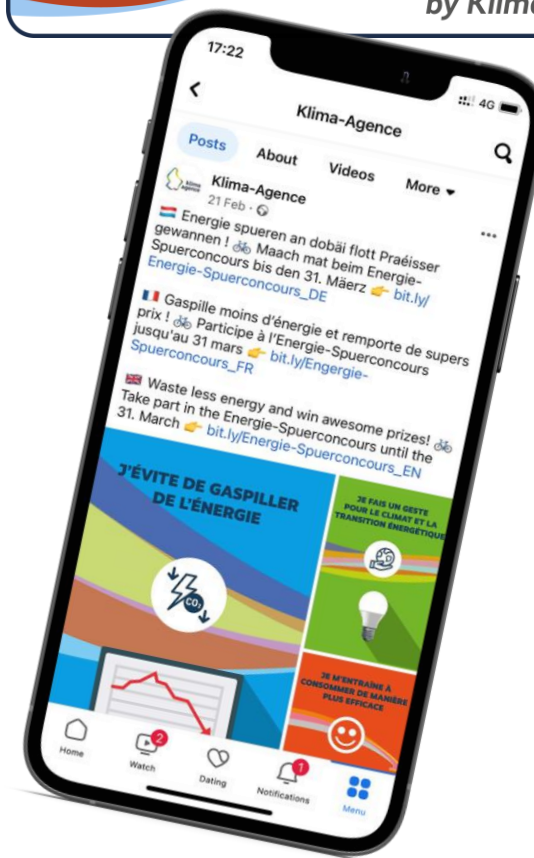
by Klim

17:22

4G

Klima-Agence

Posts About Videos More

Klima-Agence
21 Feb

Energie spueren an dobäi flott Praéisser gewannen ! Maach mat beim Energie-Spuerconcours bis den 31. Mäerz bit.ly/Energie-Spuerconcours_DE

Gaspille moins d'énergie et remporte de supers prix ! Participe à l'Energie-Spuerconcours jusqu'au 31 mars bit.ly/Energie-Spuerconcours_FR

Waste less energy and win awesome prizes! Take part in the Energie-Spuerconcours until the 31. March bit.ly/Energie-Spuerconcours_EN

J'ÉVITE DE GASPILLER DE L'ÉNERGIE

$CO_2$

JE FAIS UN GESTE POUR LE CLIMAT ET LA TRANSITION ÉNERGÉTIQUE

JE M'ENTRAÎNE À CONSOMMER DE MANIÈRE PLUS EFFICACE

Home Watch 2 Dating Notifications 1 Menu